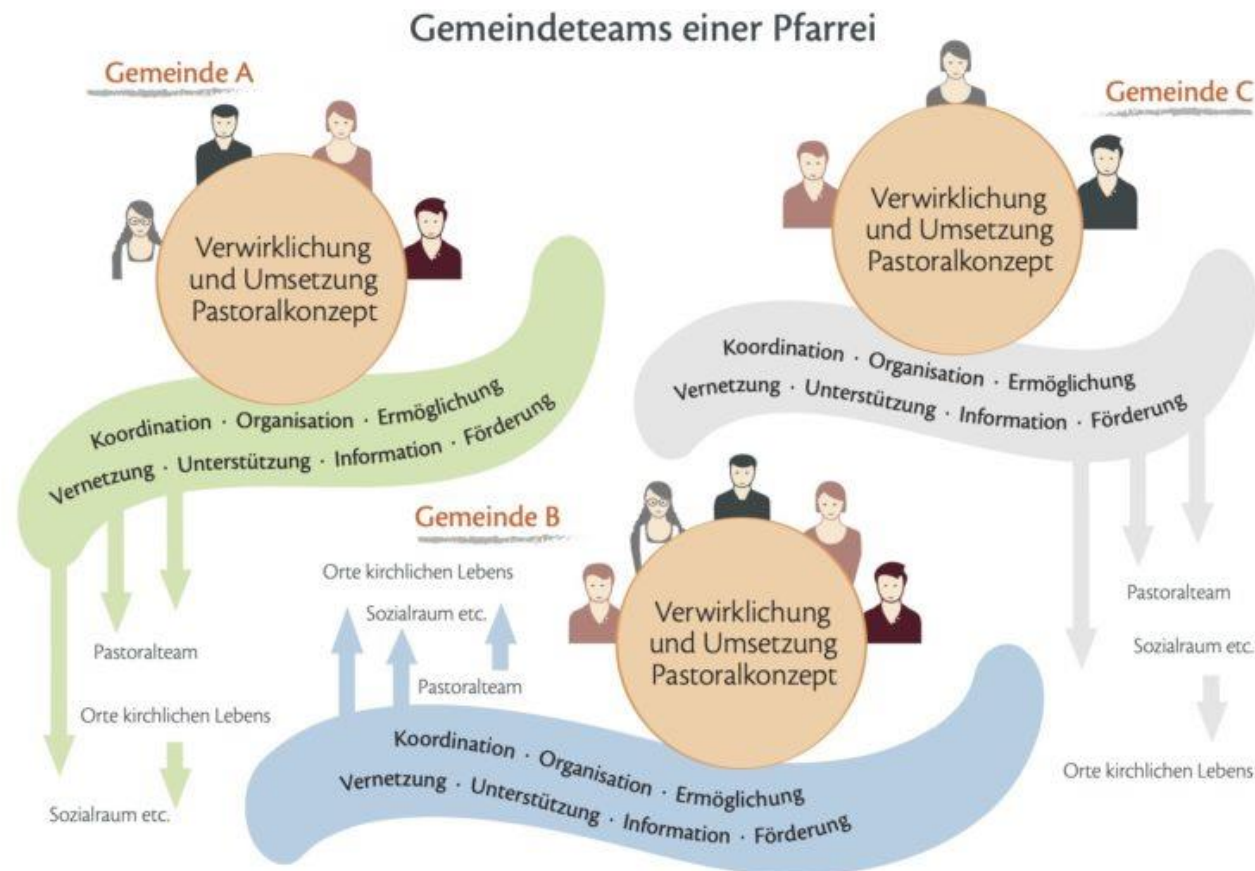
Gemeindeteams einer Pfarrei

Gemeinde A

Verwirklichung und Umsetzung Pastoralkonzept

Koordination · Organisation · Ermöglichung
Vernetzung · Unterstützung · Information · Förderung

Pastoralteam

Orte kirchlichen Lebens

Sozialraum etc.

Gemeinde C

Verwirklichung und Umsetzung Pastoralkonzept

Koordination · Organisation · Ermöglichung
Vernetzung · Unterstützung · Information · Förderung

Pastoralteam

Sozialraum etc.

Orte kirchlichen Lebens

Gemeinde B

Orte kirchlichen Lebens

Sozialraum etc.

Pastoralteam

Verwirklichung und Umsetzung Pastoralkonzept

Koordination · Organisation · Ermöglichung
Vernetzung · Unterstützung · Information · Förderung